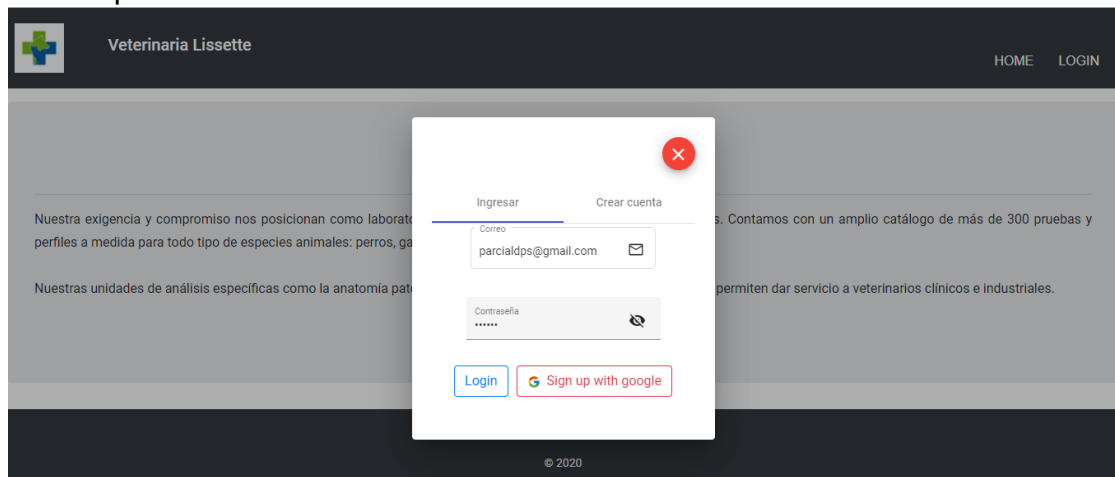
Veterinaria Lissette

HOME LOGIN

Nuestra exigencia y compromiso nos posicionan como laborato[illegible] s. Contamos con un amplio catálogo de más de 300 pruebas y perfiles a medida para todo tipo de especies animales: perros, ga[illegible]

Nuestras unidades de análisis específicas como la anatomía pato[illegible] permiten dar servicio a veterinarios clínicos e industriales.

Ingresar

Crear cuenta

Correo

parcialdps@gmail.com

Contraseña

••••••

Login

Sign up with google

© 2020